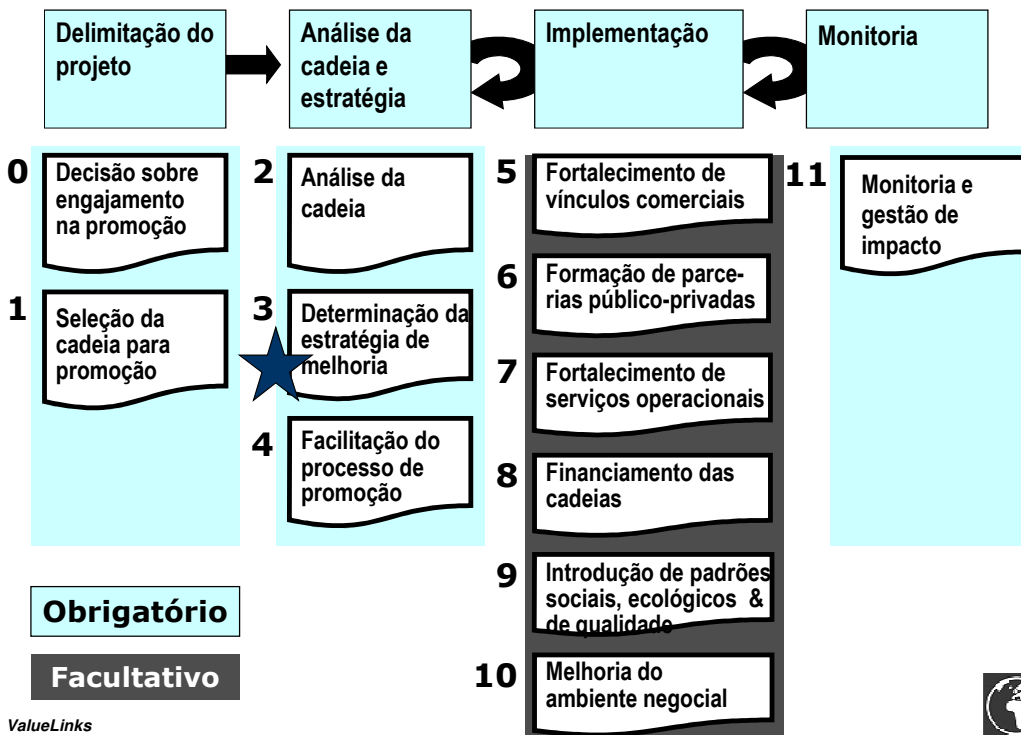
Delimitação do projeto

Análise da cadeia e estratégia

Implementação

Monitoria

0 Decisão sobre engajamento na promoção

1 Seleção da cadeia para promoção

2 Análise da cadeia

3 Determinação da estratégia de melhoria

4 Facilitação do processo de promoção

5 Fortalecimento de vínculos comerciais

6 Formação de parcerias público-privadas

7 Fortalecimento de serviços operacionais

8 Financiamento das cadeias

9 Introdução de padrões sociais, ecológicos & de qualidade

10 Melhoria do ambiente negocial

11 Monitoria e gestão de impacto

Obrigatório

Facultativo

ValueLinks